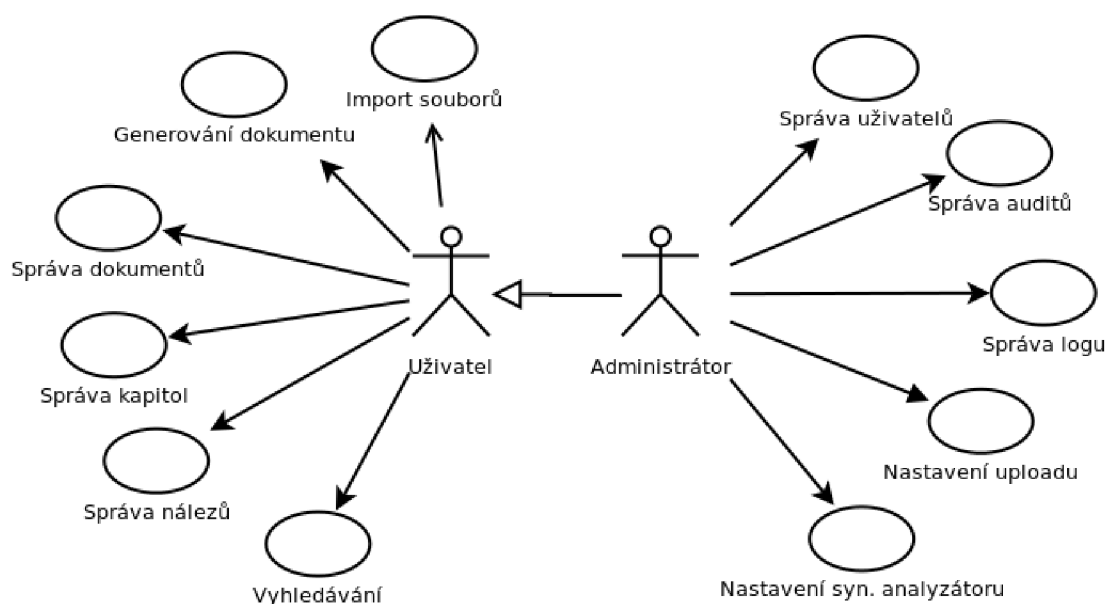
Import souborů

Generování dokumentu

Správa dokumentů

Správa kapitol

Správa nálezů

Vyhledávání

Uživatel

Administrátor

Správa uživatelů

Správa auditů

Správa logu

Nastavení uploadu

Nastavení syn. analyzátoru